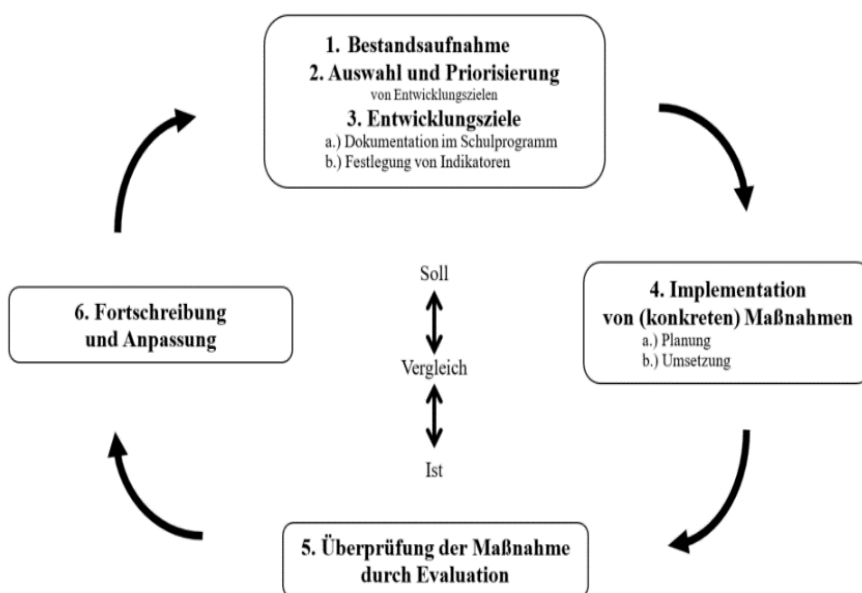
1. Bestandsaufnahme
2. Auswahl und Priorisierung
von Entwicklungszielen
3. Entwicklungsziele
a.) Dokumentation im Schulprogramm
b.) Festlegung von Indikatoren

4. Implementation
von (konkreten) Maßnahmen
a.) Planung
b.) Umsetzung

5. Überprüfung der Maßnahme
durch Evaluation

6. Fortschreibung
und Anpassung

Soll
Vergleich
Ist